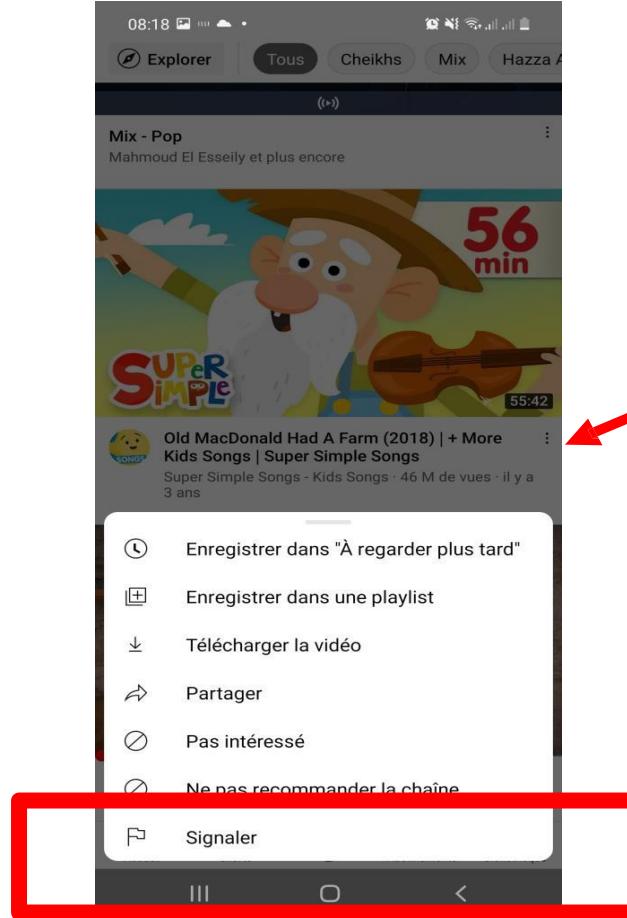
08:18

Explorer Tous Cheikhs Mix Hazza A

Mix - Pop
Mahmoud El Esseily et plus encore

56 min

SUPER SIMPLE

55:42

Old MacDonald Had A Farm (2018) | + More Kids Songs | Super Simple Songs
Super Simple Songs - Kids Songs · 46 M de vues · il y a 3 ans

Enregistrer dans "À regarder plus tard"

Enregistrer dans une playlist

Télécharger la vidéo

Partager

Pas intéressé

Ne pas recommander la chaîne

Signaler